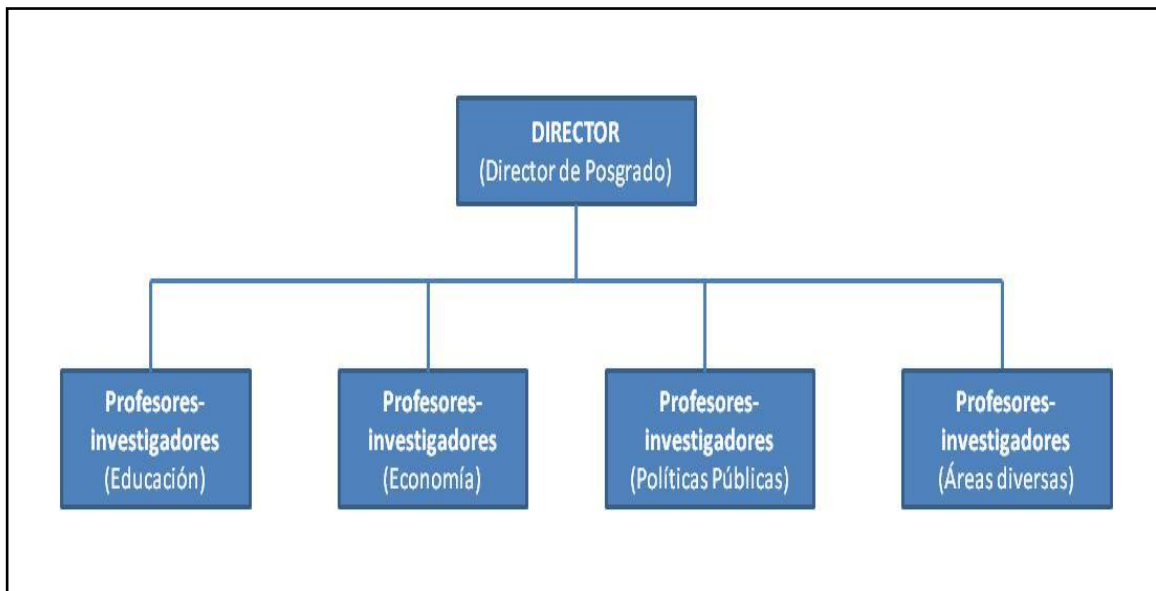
DIRECTOR
(Director de Posgrado)

Profesores-investigadores
(Educación)

Profesores-investigadores
(Economía)

Profesores-investigadores
(Políticas Públicas)

Profesores-investigadores
(Áreas diversas)